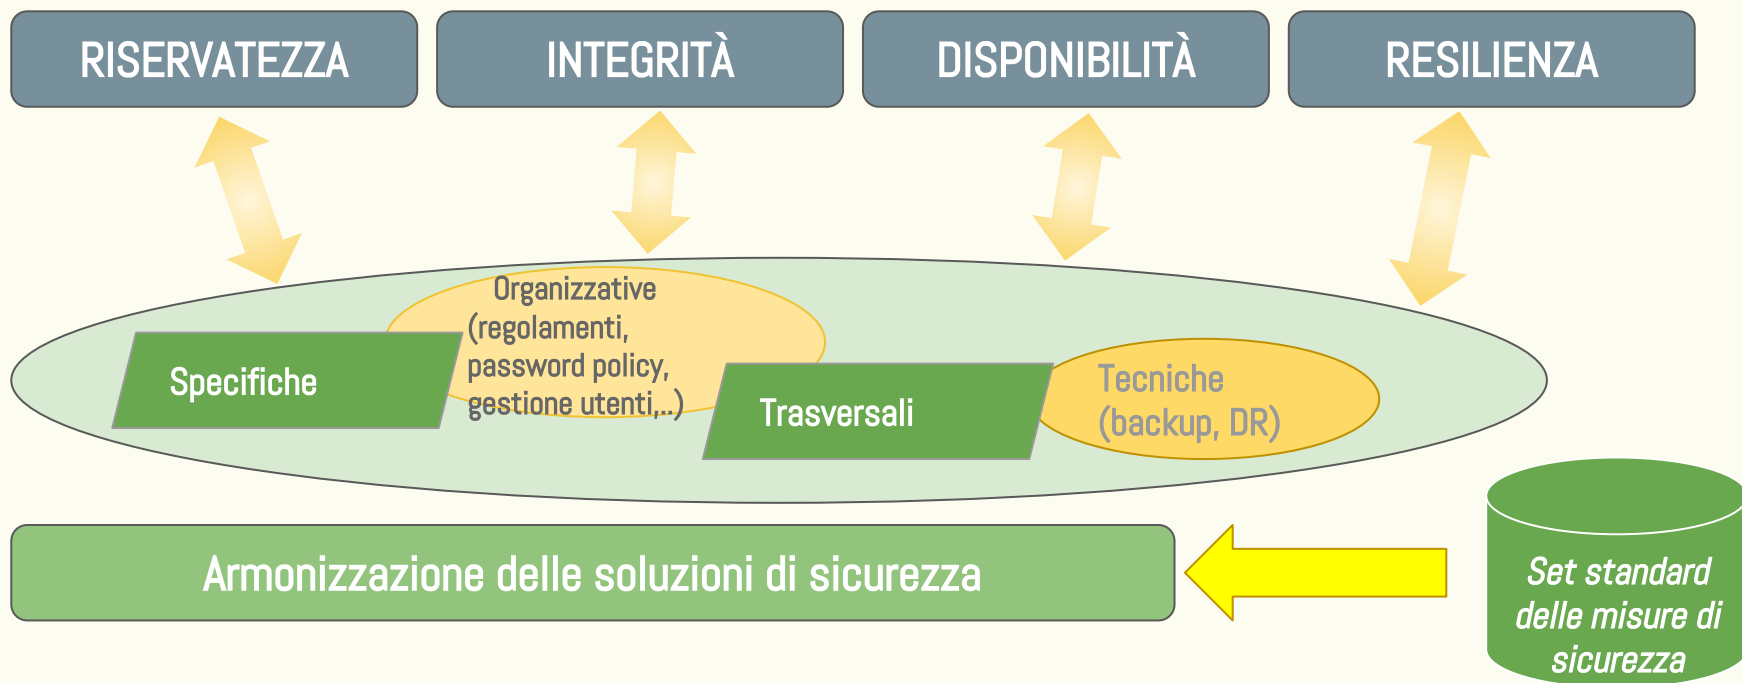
RISERVATEZZA

INTEGRITÀ

DISPONIBILITÀ

RESILIENZA

Organizzative (regolamenti, password policy, gestione utenti,..)

Specifiche

Trasversali

Tecniche (backup, DR)

Armonizzazione delle soluzioni di sicurezza

Set standard delle misure di sicurezza